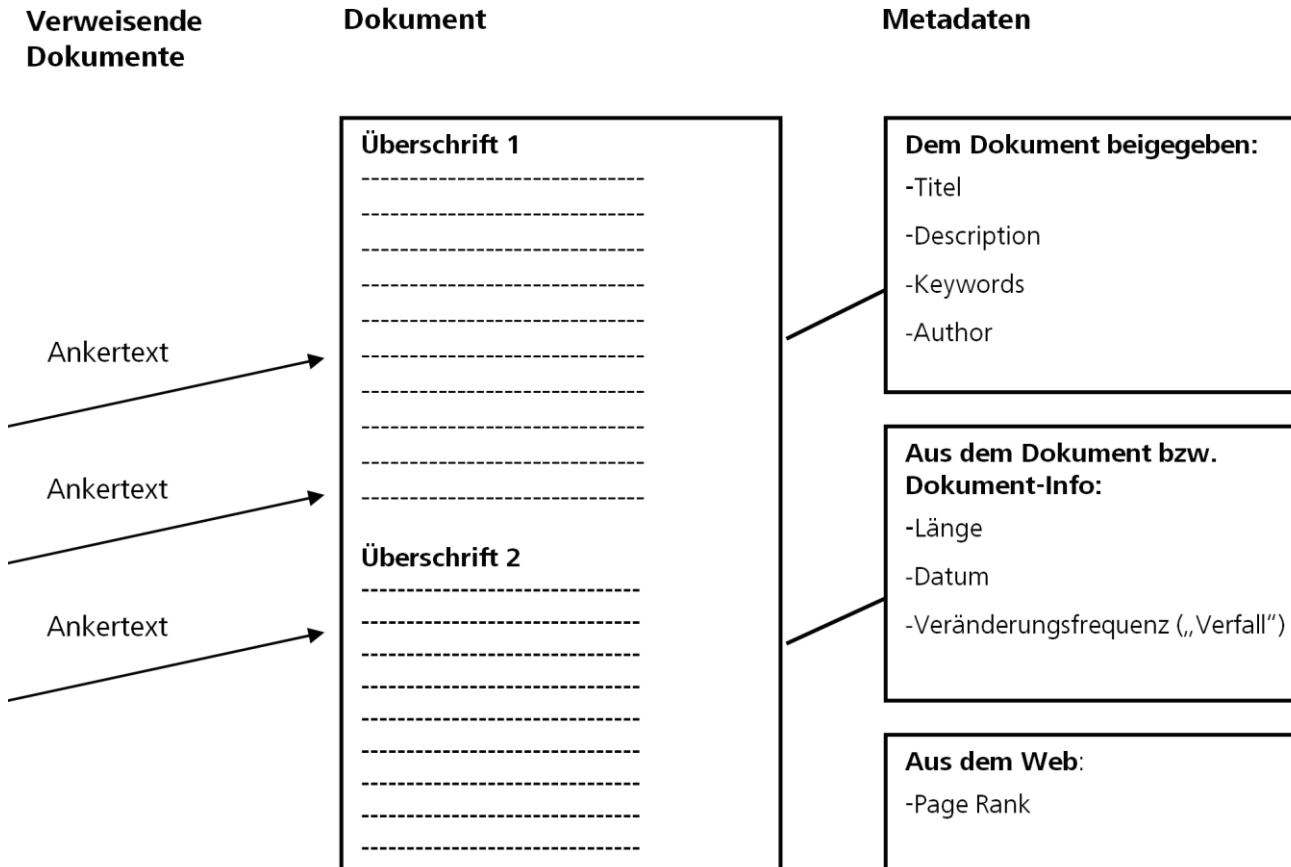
Verweisende Dokumente

Dokument

Metadaten

Ankertext

Ankertext

Ankertext

Überschrift 1
------------------------------
------------------------------
------------------------------
------------------------------
------------------------------
------------------------------
------------------------------
------------------------------
------------------------------
------------------------------

Überschrift 2
------------------------------
------------------------------
------------------------------
------------------------------
------------------------------
------------------------------
------------------------------
------------------------------
------------------------------

Dem Dokument beigegeben:
-Titel
-Description
-Keywords
-Author

Aus dem Dokument bzw. Dokument-Info:
-Länge
-Datum
-Veränderungsfrequenz („Verfall“)

Aus dem Web:
-Page Rank